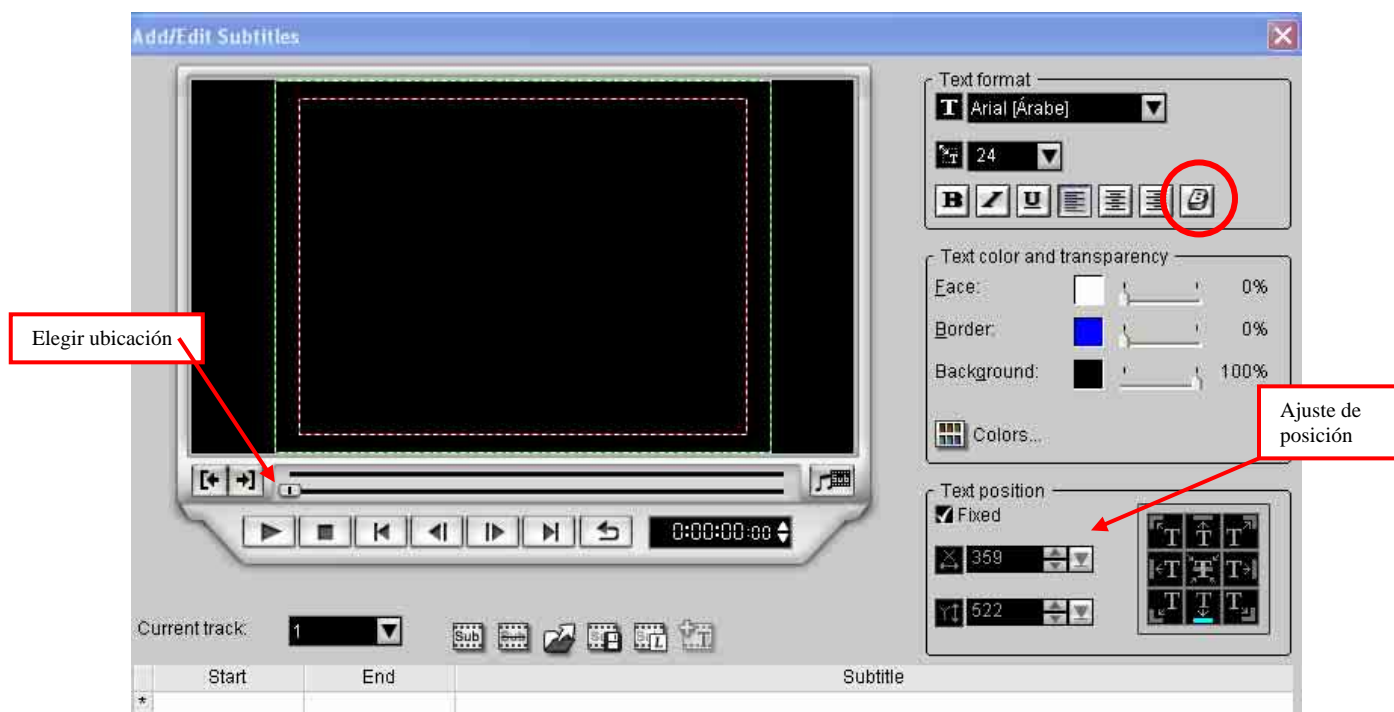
Add/Edit Subtitles

Text format
Arial [Árabe]
24
B I U

Text color and transparency
Face: 0%
Border: 0%
Background: 100%
Colors...

Elegir ubicación

Ajuste de posición

Text position
Fixed
359
522

0:00:00:00

Current track: 1

| | Start | End | Subtitle |
|---|---|---|---|
| * | | | |